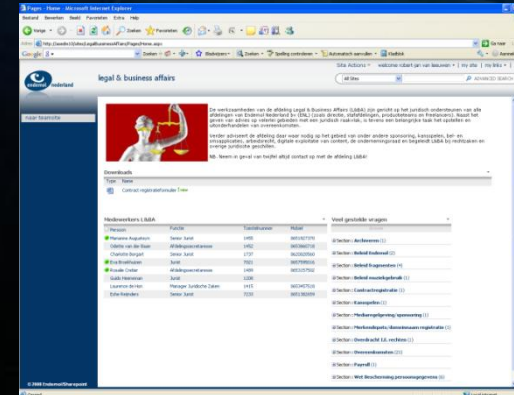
Pages - Home - Microsoft Internet Explorer

Bestand Bewerken Beeld Favorieten Extra Help

Vorige Zoeken Favorieten

Adres http://awebtr01/sites/LegalBusinessAffairs/Pages/Home.aspx

Ga naar

Google Zoeken Bladwijzers Spellingcontrole Automatisch aanvullen Opvullen

endemol nederland

legal & business affairs

Site Actions welcome robert jan van leeuwen | my site | my links

All Sites

ADVANCED SEARCH

naar teamsite

De werkzaamheden van de afdeling Legal & Business Affairs (L&BA) zijn gericht op het juridisch ondersteunen van alle afdelingen van Endemol Nederland (EN) (zoals directie, stafafdelingen, produktieteams en freelancers). Naast het geven van advies op velerlei gebieden met een juridisch risiek-risk, is tevens een belangrijke taak het opstellen en onderhandelen van overeenkomsten.

Verder adviseert de afdeling daar waar nodig op het gebied van onder andere sponsoring, kansspelen, bel- en sms-applicaties, arbeidsrecht, digitale exploitatie van content, de ondernemingsraad en begeleidt L&BA bij rechtszaken en overige juridische geschillen.

NB. Neem in geval van twijfel altijd contact op met de afdeling L&BA!

Downloads

Type Name

Contract registratieformulier

Medewerkers L&BA

| Persoon | Functie | Toestelnummer | Mobiel |
|---|---|---|---|
| Marianne Augustson | Senior Jurist | 1400 | 0651927370 |
| Odette van der Raan | Afdelingssecretaresse | 1492 | 0653966736 |
| Charlotte Borgart | Senior Jurist | 1737 | 0620028560 |
| Eva Broekhuizen | Jurist | 7021 | 0657599026 |
| Rosalie Dekker | Afdelingssecretaresse | 1489 | 0653157502 |
| Gabi Heimeriser | Jurist | 1208 | |
| Laurence de Kan | Manager Juridische Zaken | 1415 | 0653497519 |
| Esha Reinders | Senior Jurist | 7231 | 0651382099 |

Veel gestelde vragen

Sector: Archieven (1)

Sector: Beleid Endemol (2)

Sector: Beleid Fragmenten (4)

Sector: Beleid muziekgebruik (1)

Sector: Contractregistratie (3)

Sector: Kansspelen (3)

Sector: Mediaregelgeving/sponsoring (1)

Sector: Merkendepots/domeinnaam registratie (3)

Sector: Overdracht I.E. rechten (1)

Sector: Overeenkomsten (20)

Sector: Payroll (1)

Sector: Wet Bescherming persoonsgegevens (6)

© 2008 Endemol/Sharepoint

Local intranet